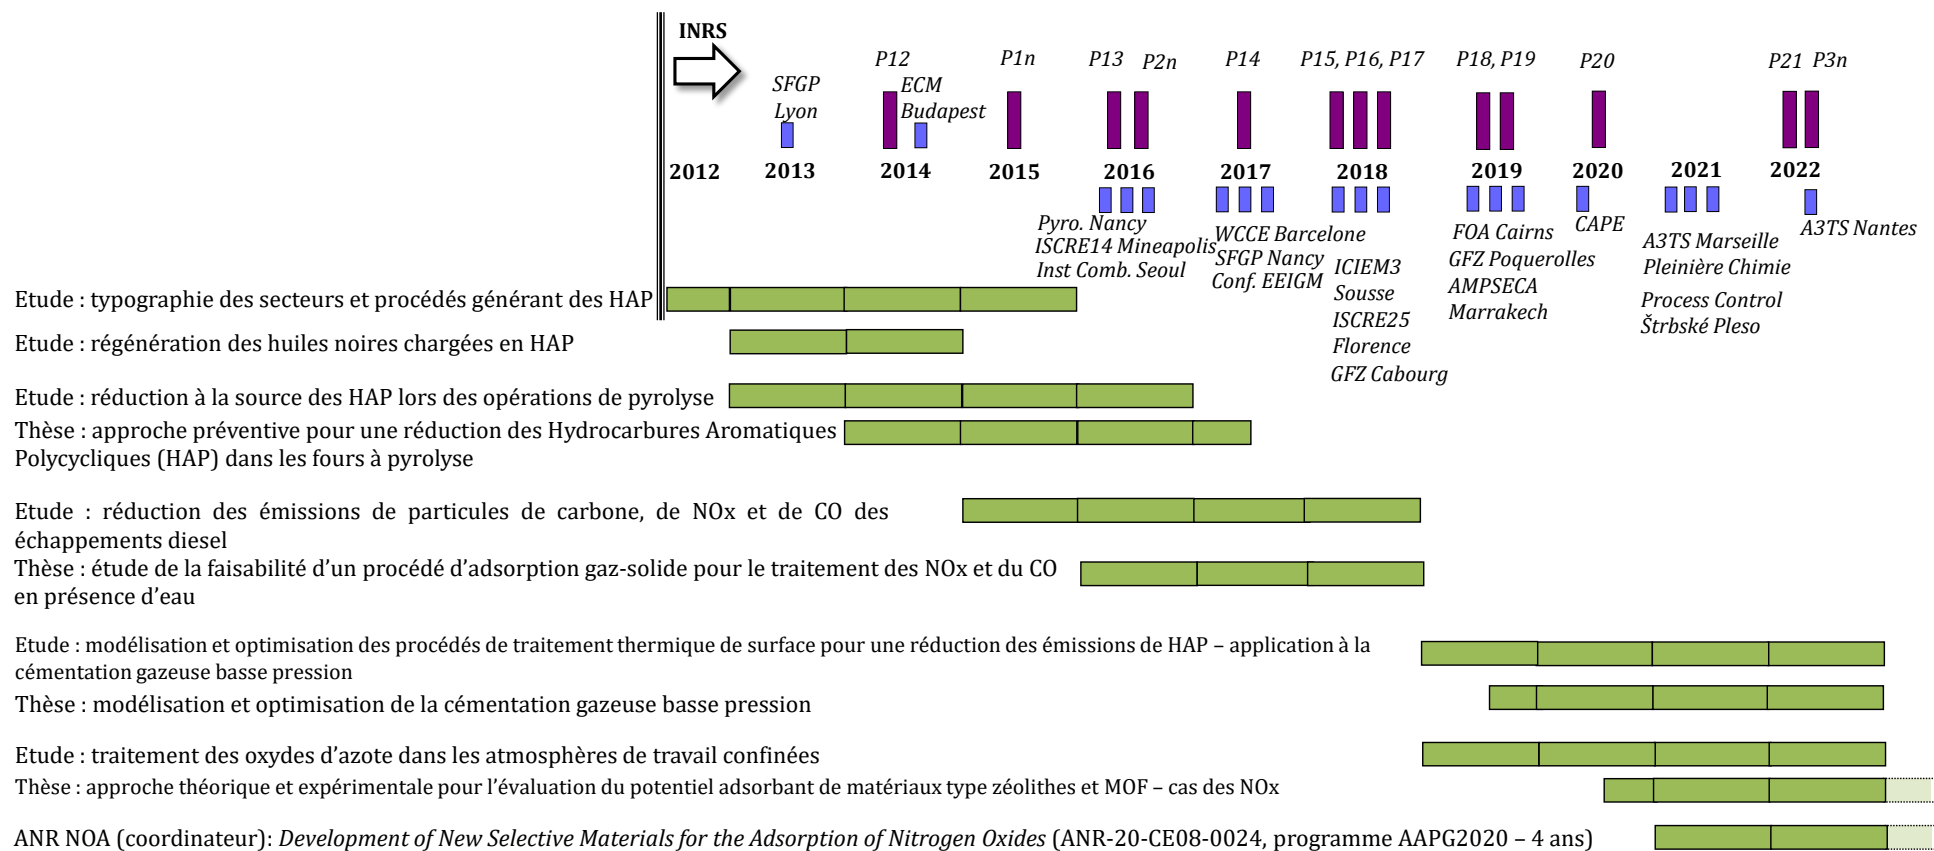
INRS

SFGP Lyon

P12

ECM Budapest

P1n

P13 P2n

P14

P15, P16, P17

P18, P19

P20

P21 P3n

2012 2013 2014 2015 2016 2017 2018 2019 2020 2021 2022

Pyro. Nancy
ISCRE14 Mineapolis
Inst Comb. Seoul

WCCE Barcelone
SFGP Nancy
Conf. EEIGM

ICIEM3 Sousse
ISCRE25 Florence
GFZ Cabourg

FOA Cairns
GFZ Poquerolles
AMPSECA Marrakech

CAPE

A3TS Marseille
Pleinière Chimie
Process Control Štrbské Pleso

A3TS Nantes

Etude : typographie des secteurs et procédés générant des HAP

Etude : régénération des huiles noires chargées en HAP

Etude : réduction à la source des HAP lors des opérations de pyrolyse

Thèse : approche préventive pour une réduction des Hydrocarbures Aromatiques Polycycliques (HAP) dans les fours à pyrolyse

Etude : réduction des émissions de particules de carbone, de NOx et de CO des échappements diesel

Thèse : étude de la faisabilité d'un procédé d'adsorption gaz-solide pour le traitement des NOx et du CO en présence d'eau

Etude : modélisation et optimisation des procédés de traitement thermique de surface pour une réduction des émissions de HAP – application à la cémentation gazeuse basse pression

Thèse : modélisation et optimisation de la cémentation gazeuse basse pression

Etude : traitement des oxydes d'azote dans les atmosphères de travail confinées

Thèse : approche théorique et expérimentale pour l'évaluation du potentiel adsorbant de matériaux type zéolithes et MOF – cas des NOx

ANR NOA (coordinateur): Development of New Selective Materials for the Adsorption of Nitrogen Oxides (ANR-20-CE08-0024, programme AAPG2020 – 4 ans)